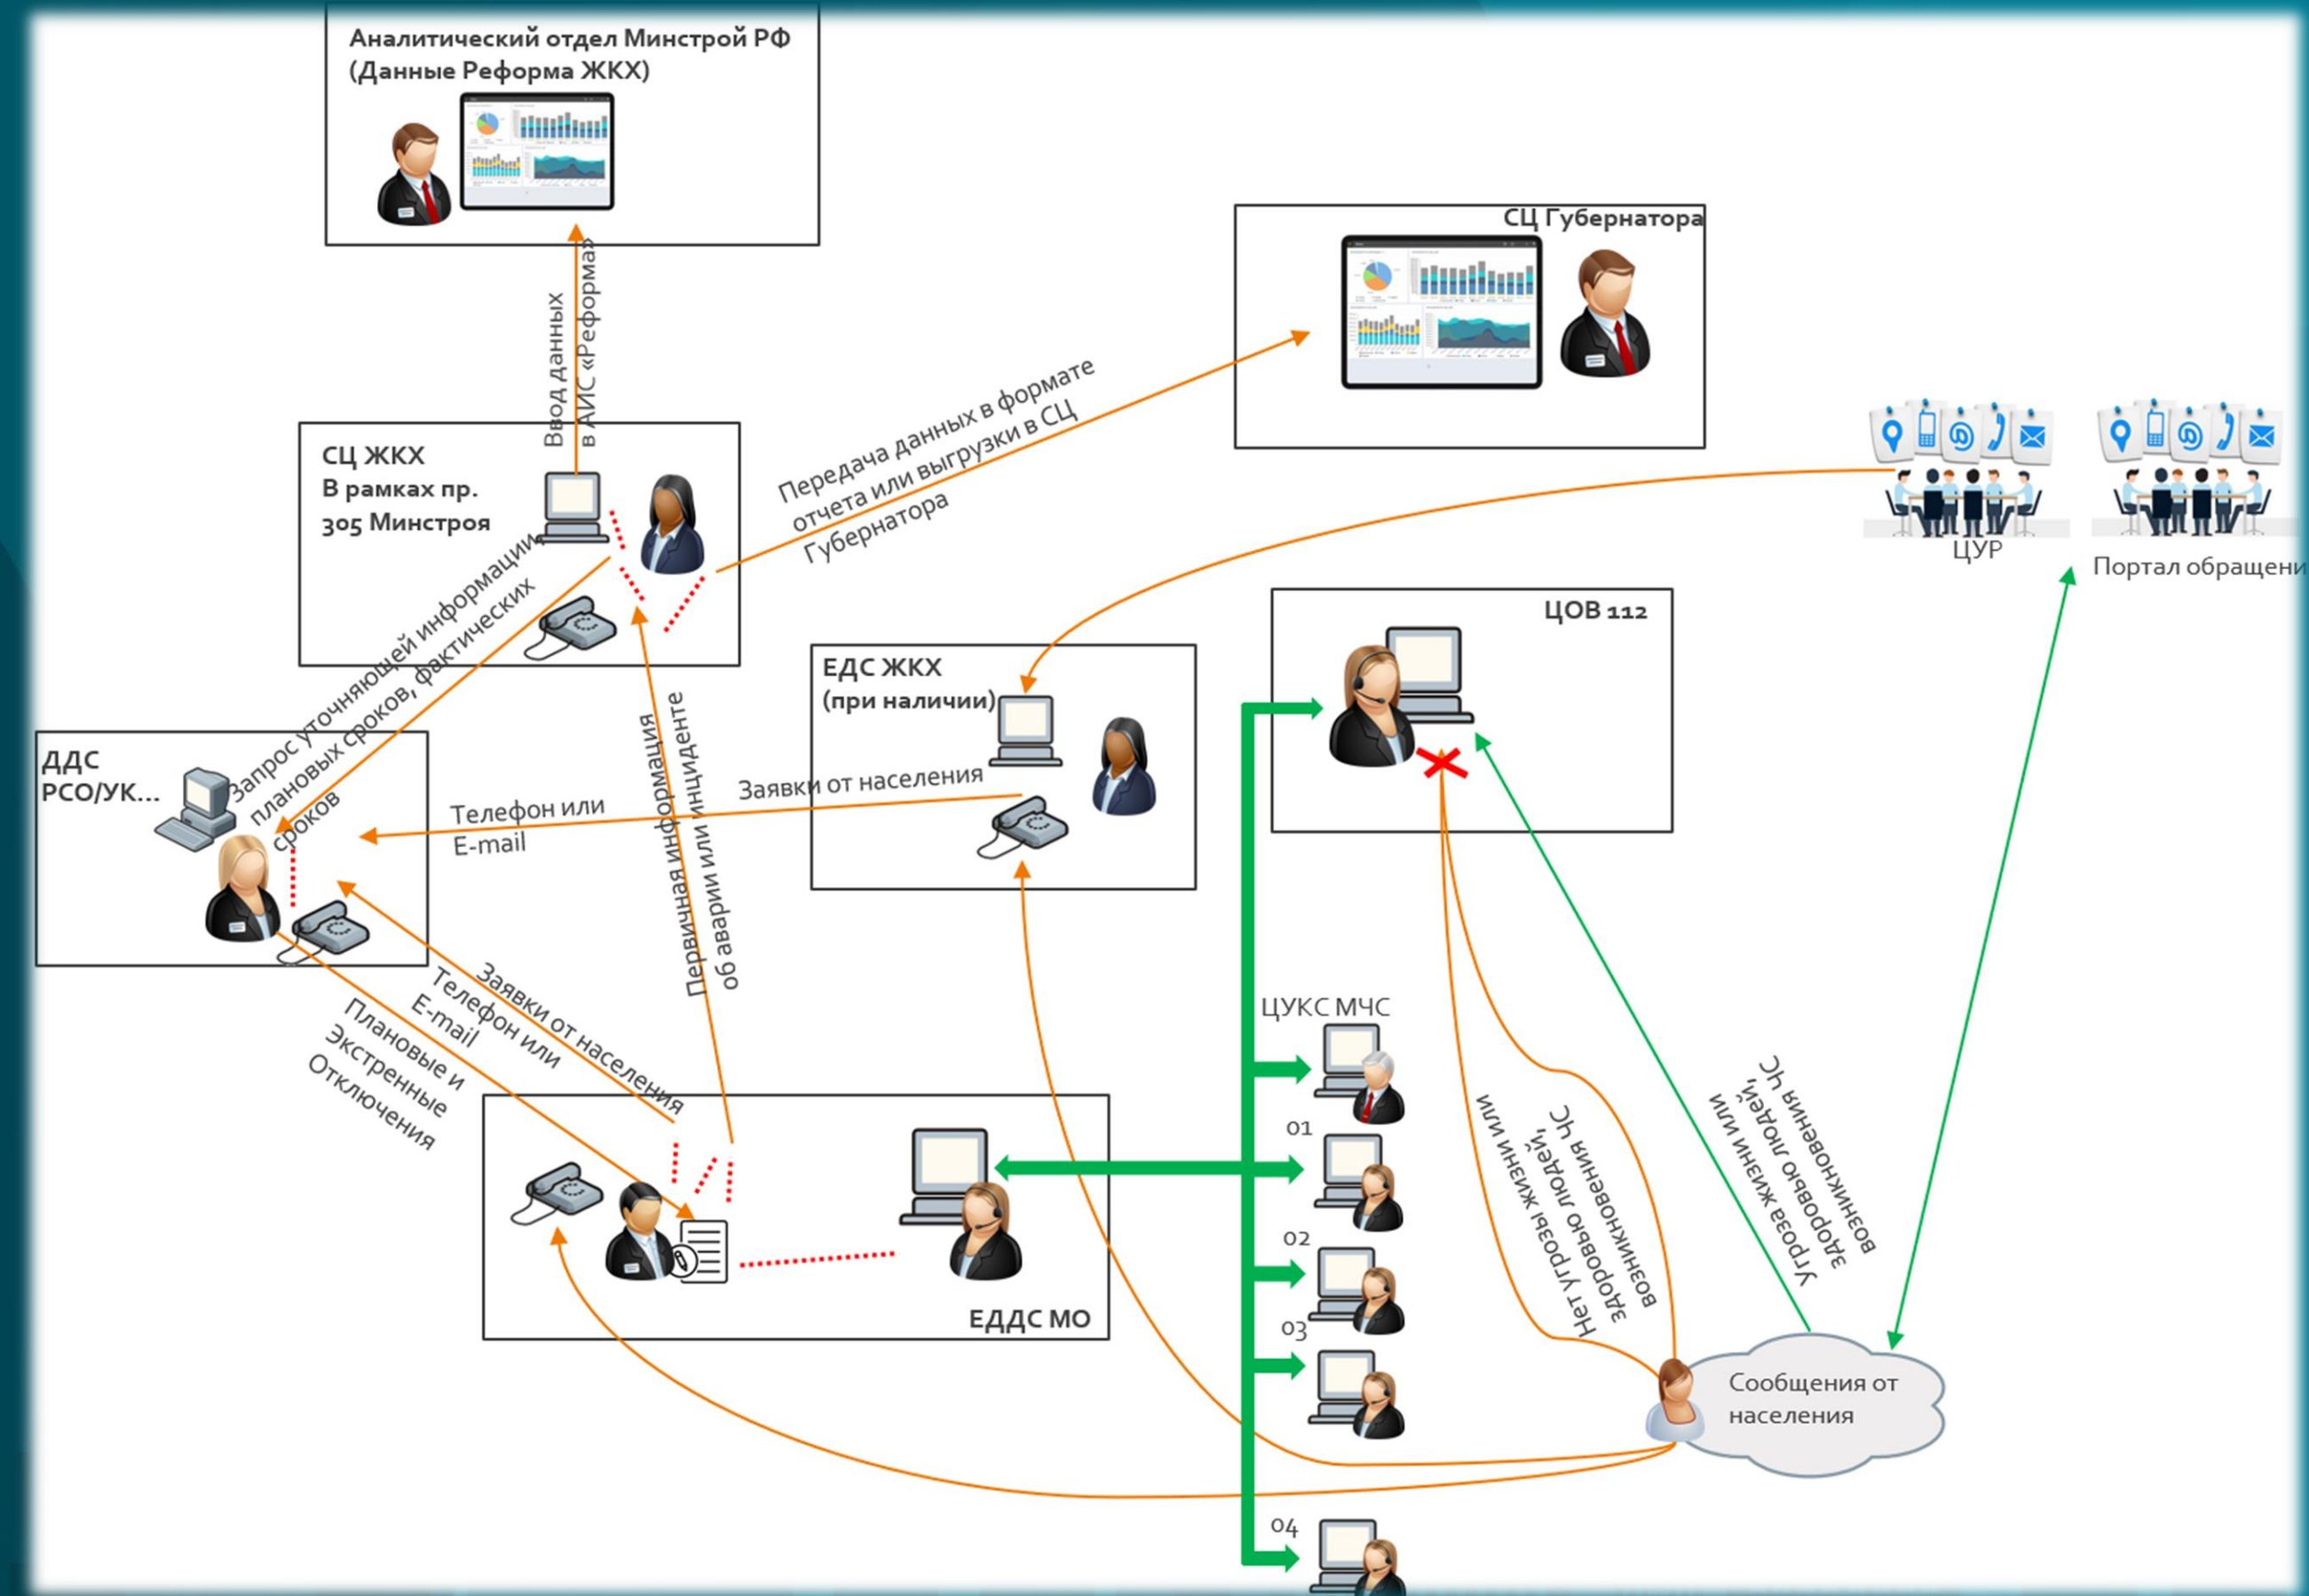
Аналитический отдел Минстрой РФ (Данные Реформа ЖКХ)

СЦ Губернатора

Ввод данных в АИС «Реформа»

СЦ ЖКХ
В рамках пр. 305 Минстроя

Передача данных в формате отчета или выгрузки в СЦ Губернатора

ЦУР

Портал обращени

ЦОВ 112

ЕДС ЖКХ (при наличии)

ДДС РСО/УК...

Запрос уточняющей информации плановых сроков, фактических сроков

Первичная информация об аварии или инциденте

Заявки от населения

Телефон или E-mail

Заявки от населения

Телефон или E-mail

Плановые и Экстренные Отключения

ЦУКС МЧС

01

02

03

04

Нет угрозы жизни или здоровью людей, возникновения ЧС

Угроза жизни или здоровью людей, возникновения ЧС

ЕДДС МО

Сообщения от населения